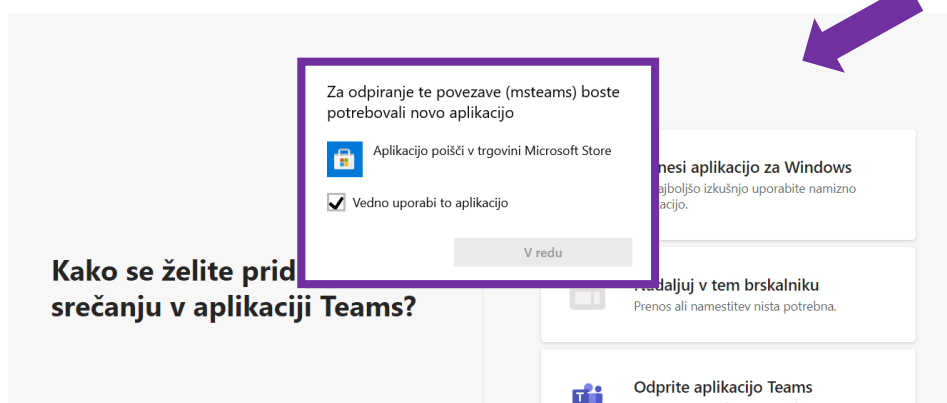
Za odpiranje te povezave (msteams) boste potrebovali novo aplikacijo

Aplikacijo poišči v trgovini Microsoft Store

Vedno uporabi to aplikacijo

V redu

Kako se želite prid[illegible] srečanju v aplikaciji Teams?

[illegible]nesi aplikacijo za Windows
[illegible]ajboljšo izkušnjo uporabite namizno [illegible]kacijo.

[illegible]adaljuj v tem brskalniku
Prenos ali namestitev nista potrebna.

Odprite aplikacijo Teams